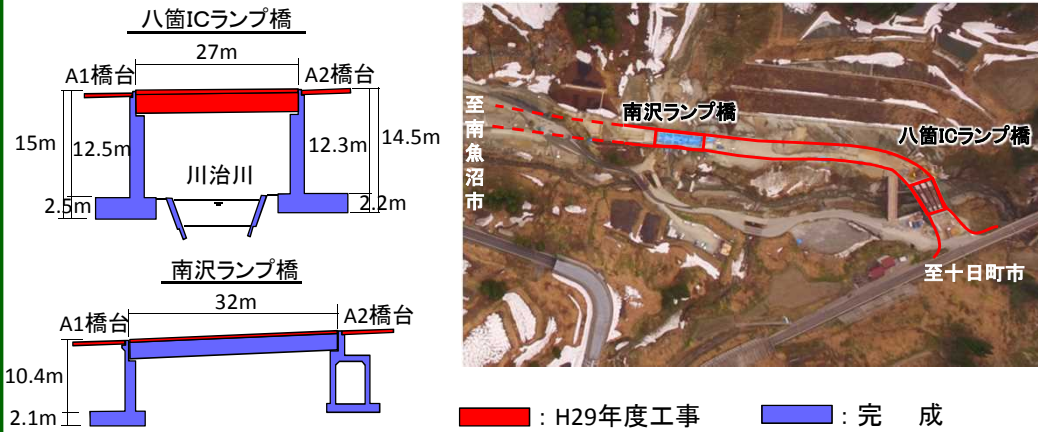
八箇ICランプ橋

27m

A1橋台

A2橋台

15m

12.5m

12.3m

14.5m

川治川

2.5m

2.2m

南沢ランプ橋

32m

A1橋台

A2橋台

10.4m

2.1m

至南魚沼市

南沢ランプ橋

八箇ICランプ橋

至十日町市

：H29年度工事

：完　成